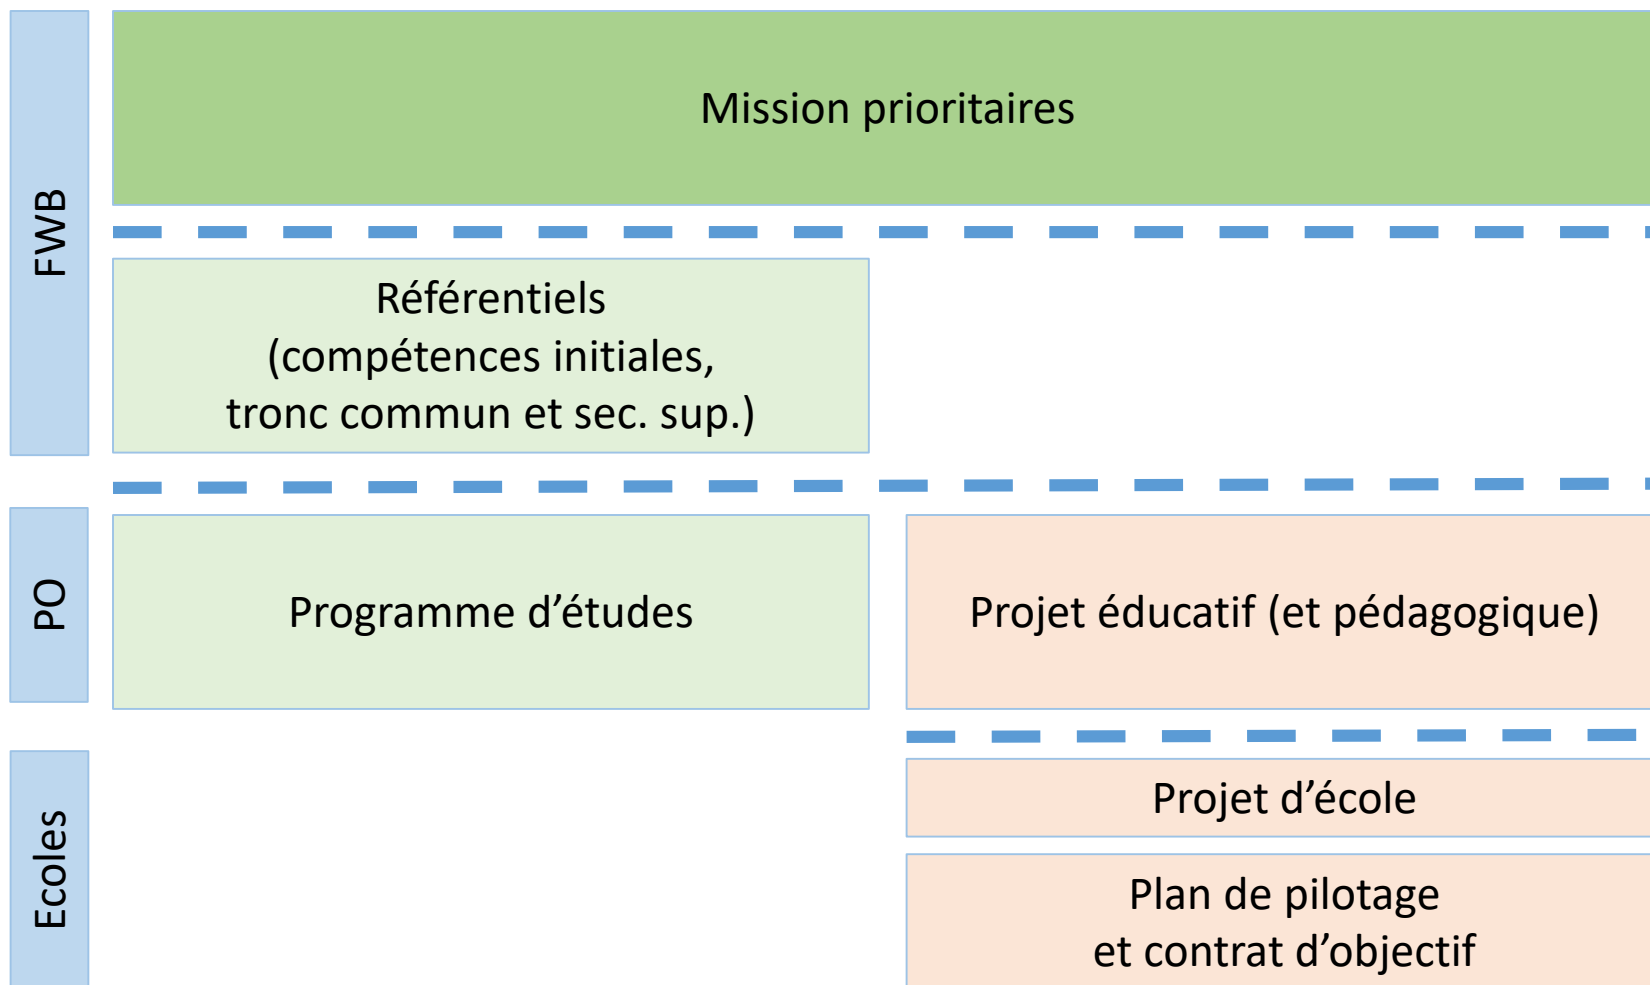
FWB

Mission prioritaires

Référentiels
(compétences initiales,
tronc commun et sec. sup.)

PO

Programme d’études

Projet éducatif (et pédagogique)

Ecoles

Projet d’école

Plan de pilotage
et contrat d’objectif